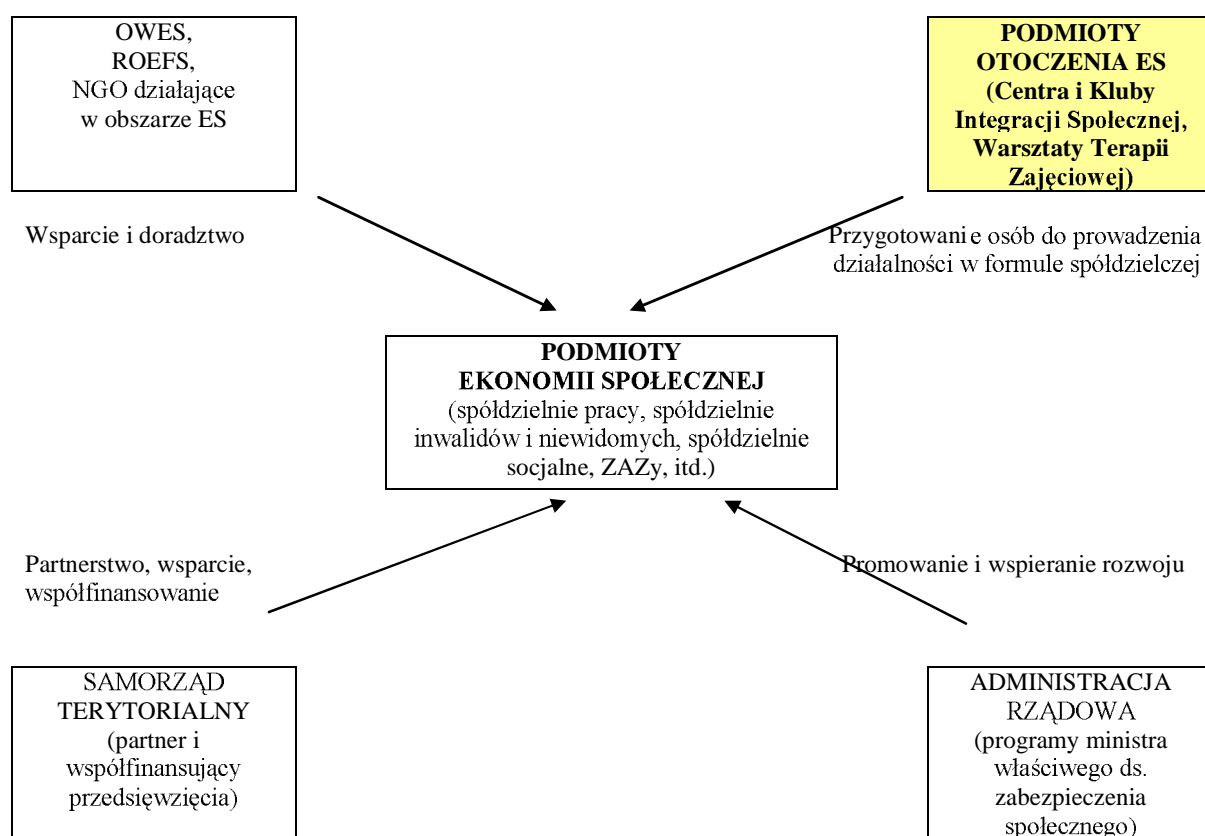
OWES,
ROEFS,
NGO działające
w obszarze ES

PODMIOTY
OTOCZENIA ES
(Centra i Kluby
Integracji Społecznej,
Warsztaty Terapii
Zajęciowej)

Wsparcie i doradztwo

Przygotowani e osób do prowadzenia działalności w formule spółdzielczej

PODMIOTY
EKONOMII SPOŁECZNEJ
(spółdzielnie pracy, spółdzielnie inwalidów i niewidomych, spółdzielnie socjalne, ZAZy, itd.)

Partnerstwo, wsparcie, współfinansowanie

Promowanie i wspieranie rozwoju

SAMORZĄD
TERYTORIALNY
(partner i
współfinansujący
przedsięwzięcia)

ADMINISTRACJA
RZĄDOWA
(programy ministra
właściwego ds.
zabezpieczenia
społecznego)